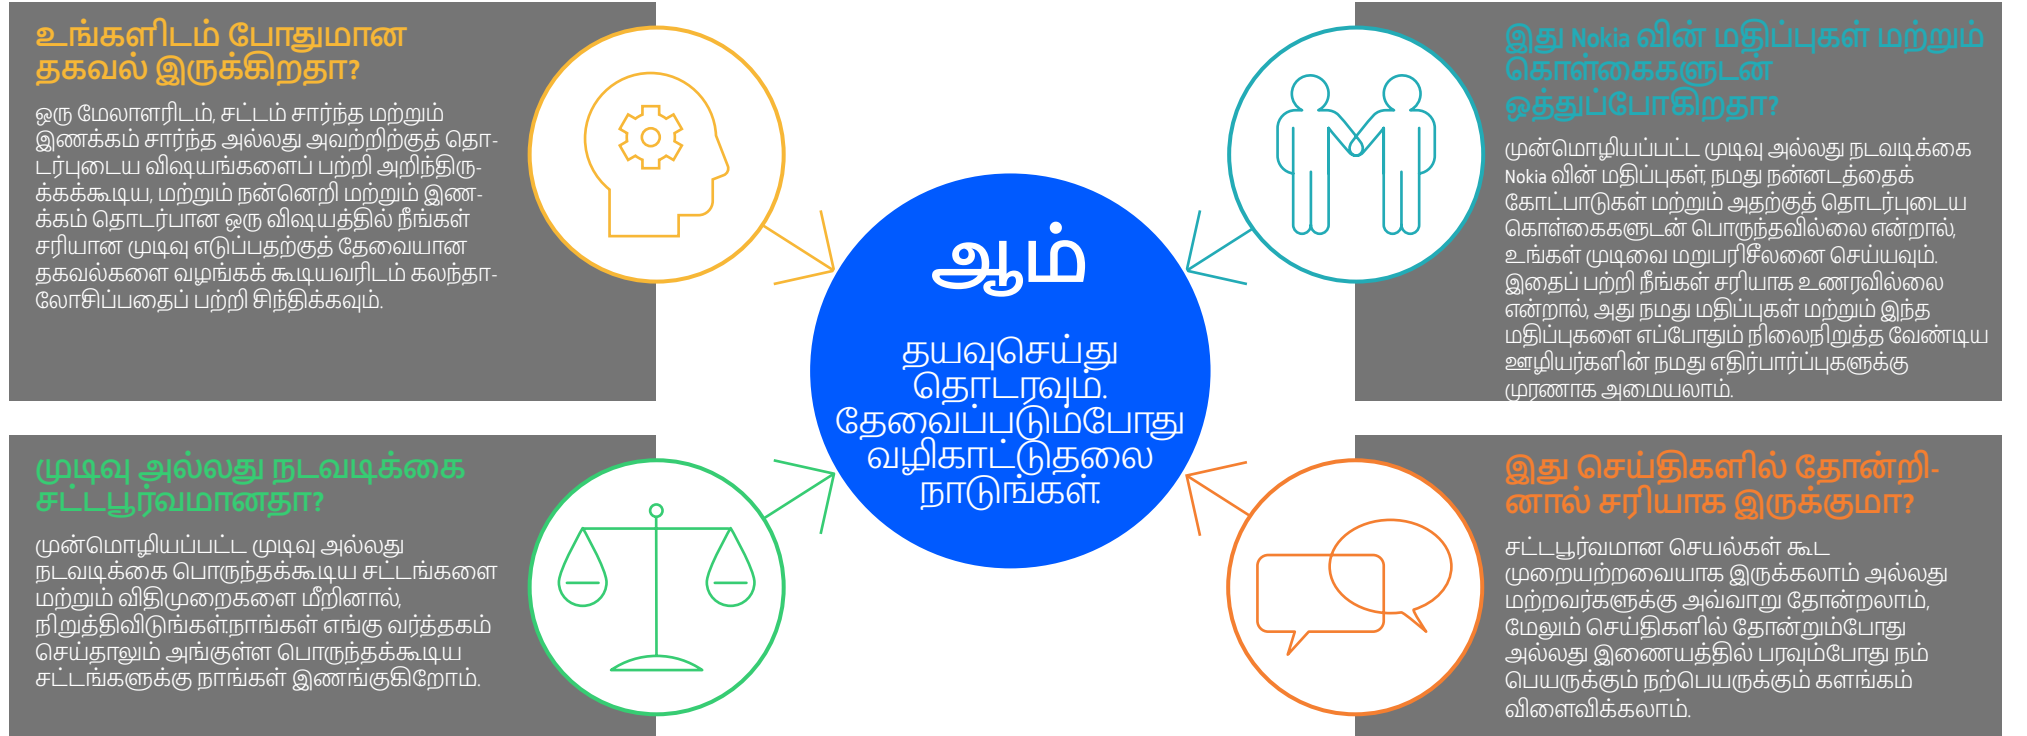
உங்களிடம் போதுமான தகவல் இருக்கிறதா?

ஒரு மேலாளரிடம், சட்டம் சார்ந்த மற்றும் இணக்கம் சார்ந்த அல்லது அவற்றிற்குத் தொடர்புடைய விஷயங்களைப் பற்றி அறிந்திருக்கக்கூடிய, மற்றும் நன்னெறி மற்றும் இணக்கம் தொடர்பான ஒரு விஷயத்தில் நீங்கள் சரியான முடிவு எடுப்பதற்குத் தேவையான தகவல்களை வழங்கக் கூடியவரிடம் கலந்தாலோசிப்பதைப் பற்றி சிந்திக்கவும்.

இது Nokia வின் மதிப்புகள் மற்றும் கொள்கைகளுடன் ஒத்துப்போகிறதா?

முன்மொழியப்பட்ட முடிவு அல்லது நடவடிக்கை Nokia வின் மதிப்புகள், நமது நன்னடத்தைக் கோட்பாடுகள் மற்றும் அதற்குத் தொடர்புடைய கொள்கைகளுடன் பொருந்தவில்லை என்றால், உங்கள் முடிவை மறுபரிசீலனை செய்யவும். இதைப் பற்றி நீங்கள் சரியாக உணரவில்லை என்றால், அது நமது மதிப்புகள் மற்றும் இந்த மதிப்புகளை எப்போதும் நிலைநிறுத்த வேண்டிய ஊழியர்களின் நமது எதிர்பார்ப்புகளுக்கு முரணாக அமையலாம்.

ஆம்

தயவுசெய்து தொடரவும். தேவைப்படும்போது வழிகாட்டுதலை நாடுங்கள்.

முடிவு அல்லது நடவடிக்கை சட்டபூர்வமானதா?

முன்மொழியப்பட்ட முடிவு அல்லது நடவடிக்கை பொருந்தக்கூடிய சட்டங்களை மற்றும் விதிமுறைகளை மீறினால், நிறுத்திவிடுங்கள்.நாங்கள் எங்கு வர்த்தகம் செய்தாலும் அங்குள்ள பொருந்தக்கூடிய சட்டங்களுக்கு நாங்கள் இணங்குகிறோம்.

இது செய்திகளில் தோன்றினால் சரியாக இருக்குமா?

சட்டபூர்வமான செயல்கள் கூட முறையற்றவையாக இருக்கலாம் அல்லது மற்றவர்களுக்கு அவ்வாறு தோன்றலாம், மேலும் செய்திகளில் தோன்றும்போது அல்லது இணையத்தில் பரவும்போது நம் பெயருக்கும் நற்பெயருக்கும் களங்கம் விளைவிக்கலாம்.